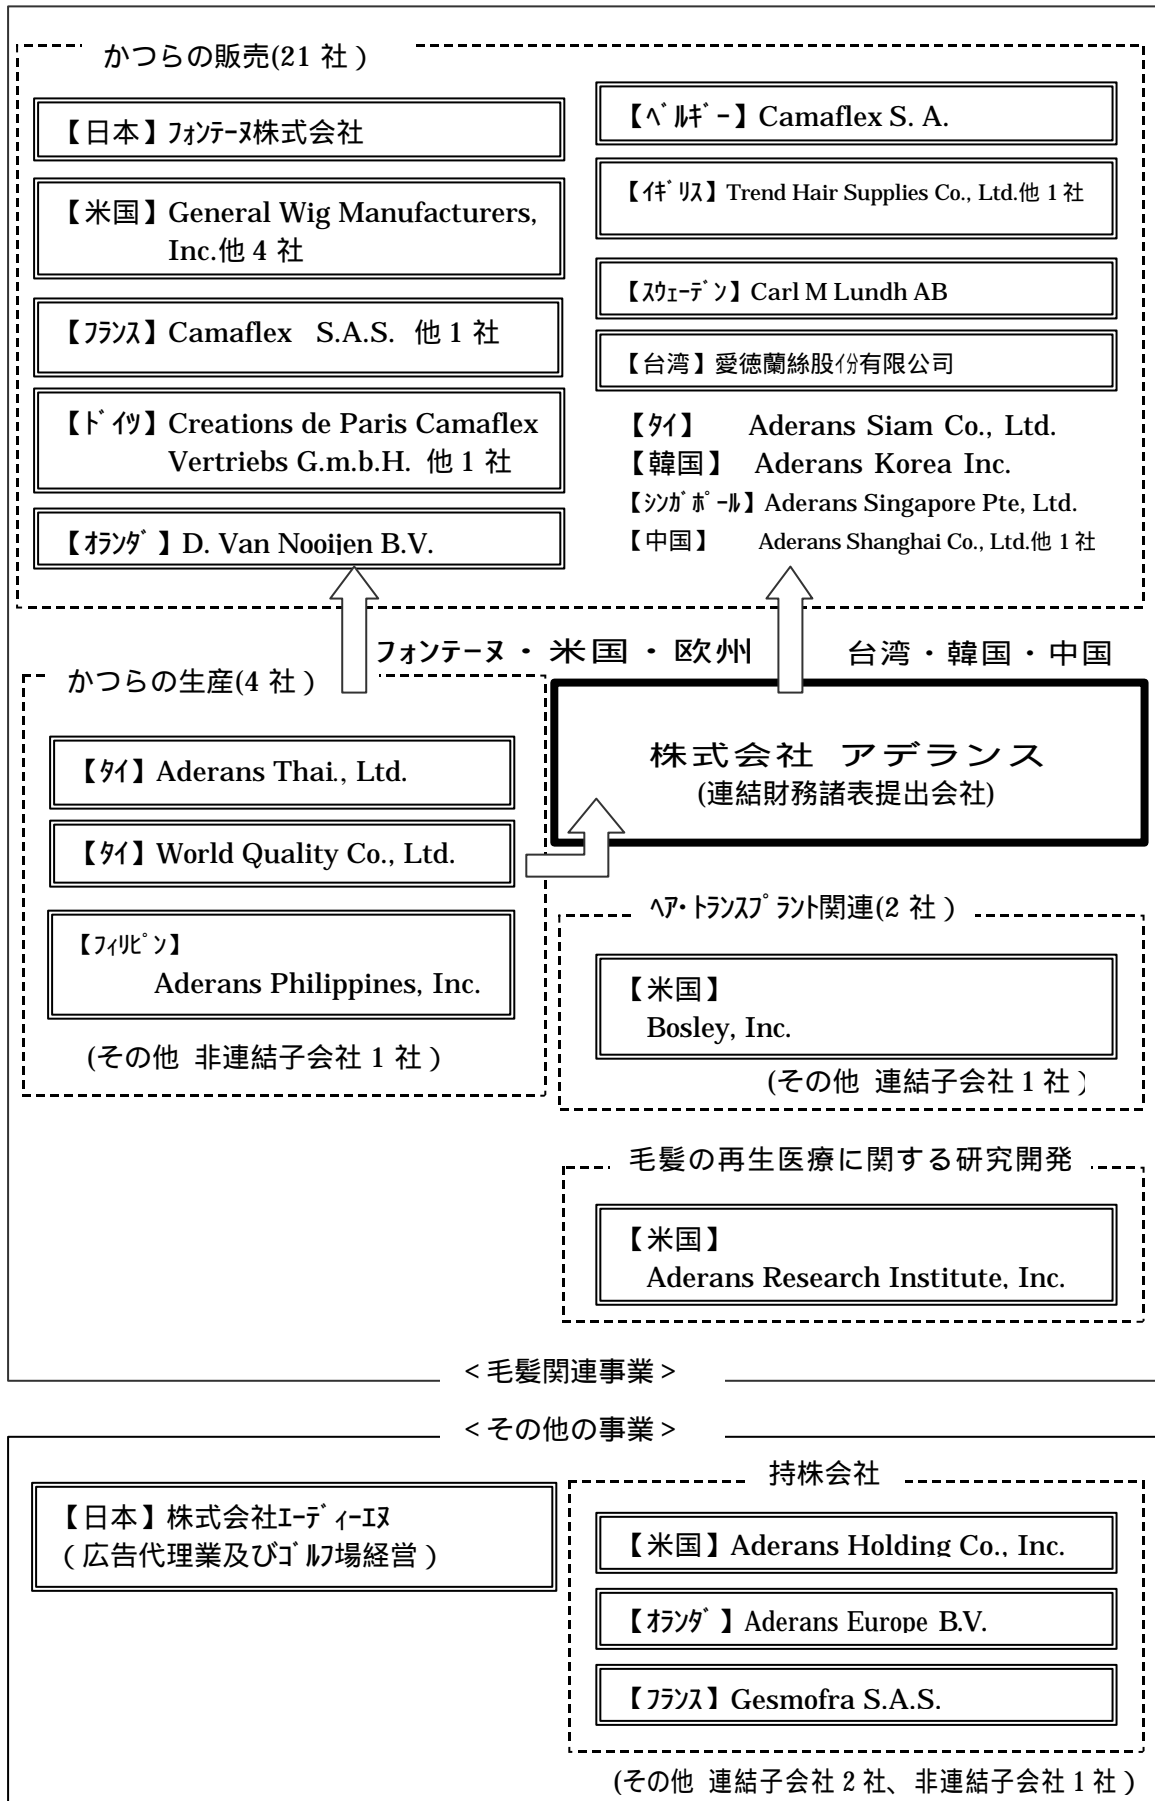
かつらの販売(21 社)

【日本】ﾌｫﾝﾃｰﾇ株式会社

【米国】General Wig Manufacturers, Inc.他 4 社

【ﾌﾗﾝｽ】Camaflex S.A.S. 他 1 社

【ﾄﾞｲﾂ】Creations de Paris Camaflex Vertriebs G.m.b.H. 他 1 社

【ｵﾗﾝﾀﾞ】D. Van Nooijen B.V.

【ﾍﾞﾙｷﾞｰ】Camaflex S. A.

【ｲｷﾞﾘｽ】Trend Hair Supplies Co., Ltd.他 1 社

【ｽｳｪｰﾃﾞﾝ】Carl M Lundh AB

【台湾】愛徳蘭絲股ｲﾌﾝ有限公司

【ﾀｲ】 Aderans Siam Co., Ltd.
【韓国】 Aderans Korea Inc.
【ｼﾝｶﾞﾎﾟｰﾙ】Aderans Singapore Pte, Ltd.
【中国】 Aderans Shanghai Co., Ltd.他 1 社

ﾌｫﾝﾃｰﾇ・米国・欧州

台湾・韓国・中国

かつらの生産(4 社)

【ﾀｲ】Aderans Thai., Ltd.

【ﾀｲ】World Quality Co., Ltd.

【ﾌｨﾘﾋﾟﾝ】 Aderans Philippines, Inc.

(その他 非連結子会社 1 社)

株式会社 アデランス
(連結財務諸表提出会社)

ﾍｱ･ﾄﾗﾝｽﾌﾟﾗﾝﾄ関連(2 社)

【米国】 Bosley, Inc.

(その他 連結子会社 1 社)

毛髪の再生医療に関する研究開発

【米国】 Aderans Research Institute, Inc.

<毛髪関連事業>

<その他の事業>

【日本】株式会社ｴｰﾃﾞｨｰｴﾇ (広告代理業及びｺﾞﾙﾌ場経営)

持株会社

【米国】Aderans Holding Co., Inc.

【ｵﾗﾝﾀﾞ】Aderans Europe B.V.

【ﾌﾗﾝｽ】Gesmofra S.A.S.

(その他 連結子会社 2 社、非連結子会社 1 社)